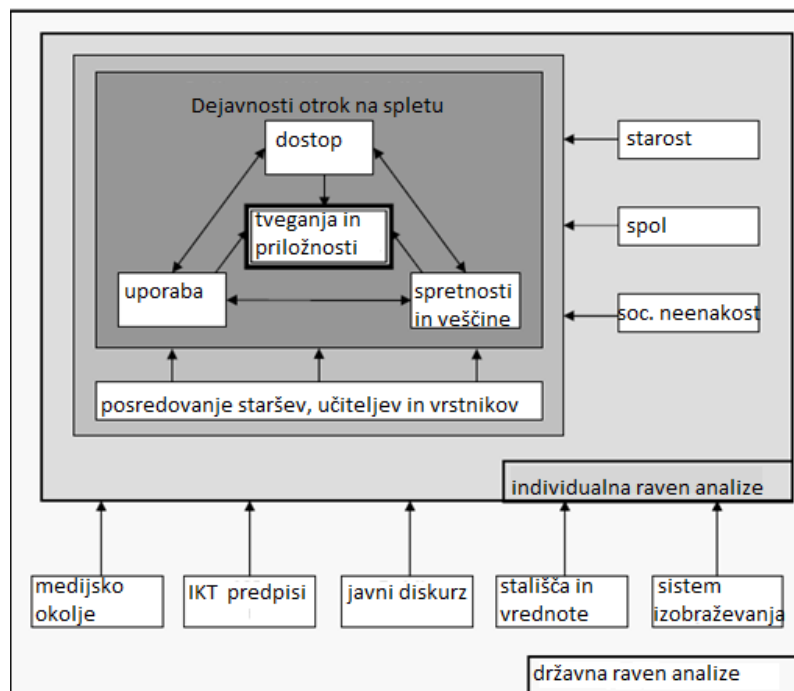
Dejavnosti otrok na spletu

dostop

tveganja in priložnosti

uporaba

spretnosti in veščine

posredovanje staršev, učiteljev in vrstnikov

starost

spol

soc. neenakost

individualna raven analize

medijsko okolje

IKT predpisi

javni diskurz

stališča in vrednote

sistem izobraževanja

državna raven analize